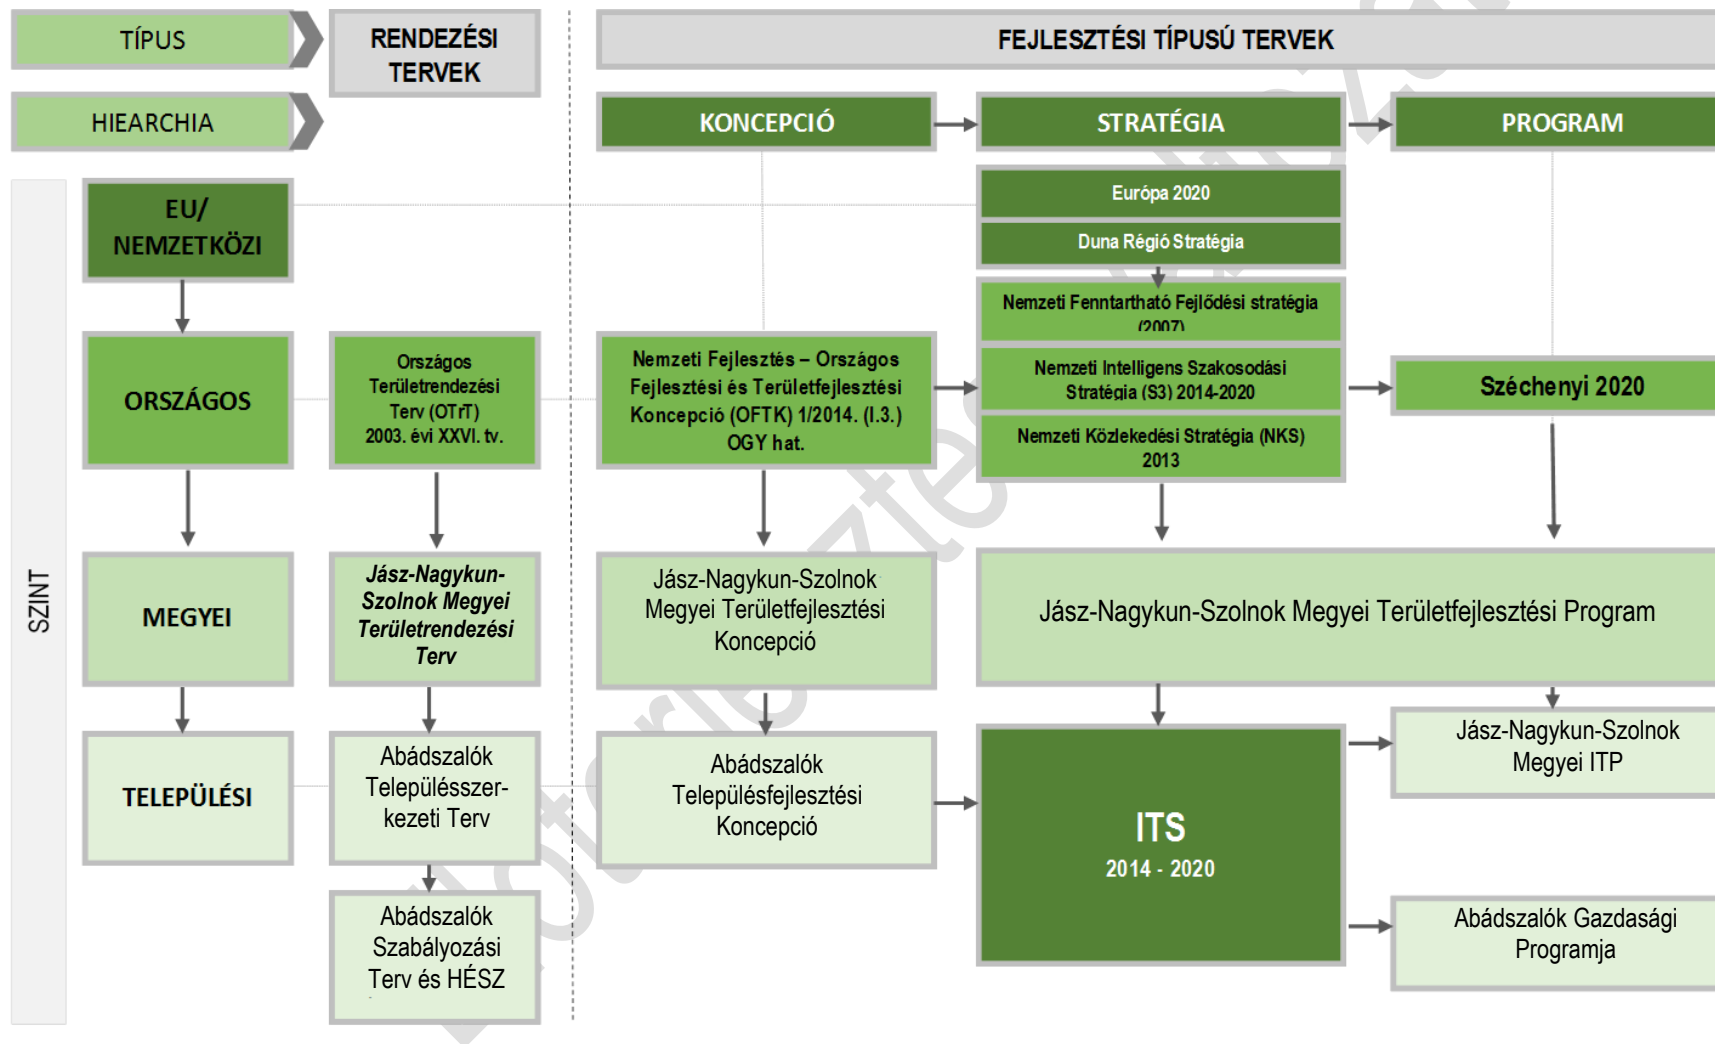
TÍPUS

HIEARCHIA

RENDEZÉSI TERVEK

FEJLESZTÉSI TÍPUSÚ TERVEK

KONCEPCIÓ

STRATÉGIA

PROGRAM

SZINT

EU/ NEMZETKÖZI

Európa 2020

Duna Régió Stratégia

Nemzeti Fenntartható Fejlődési stratégia (2007)

ORSZÁGOS

Országos Területrendezési Terv (OTrT) 2003. évi XXVI. tv.

Nemzeti Fejlesztés – Országos Fejlesztési és Területfejlesztési Koncepció (OFTK) 1/2014. (I.3.) OGY hat.

Nemzeti Intelligens Szakosodási Stratégia (S3) 2014-2020

Nemzeti Közlekedési Stratégia (NKS) 2013

Széchenyi 2020

MEGYEI

Jász-Nagykun-Szolnok Megyei Területrendezési Terv

Jász-Nagykun-Szolnok Megyei Területfejlesztési Koncepció

Jász-Nagykun-Szolnok Megyei Területfejlesztési Program

TELEPÜLÉSI

Abádszalók Településszerkezeti Terv

Abádszalók Településfejlesztési Koncepció

ITS 2014 - 2020

Jász-Nagykun-Szolnok Megyei ITP

Abádszalók Szabályozási Terv és HÉSZ

Abádszalók Gazdasági Programja